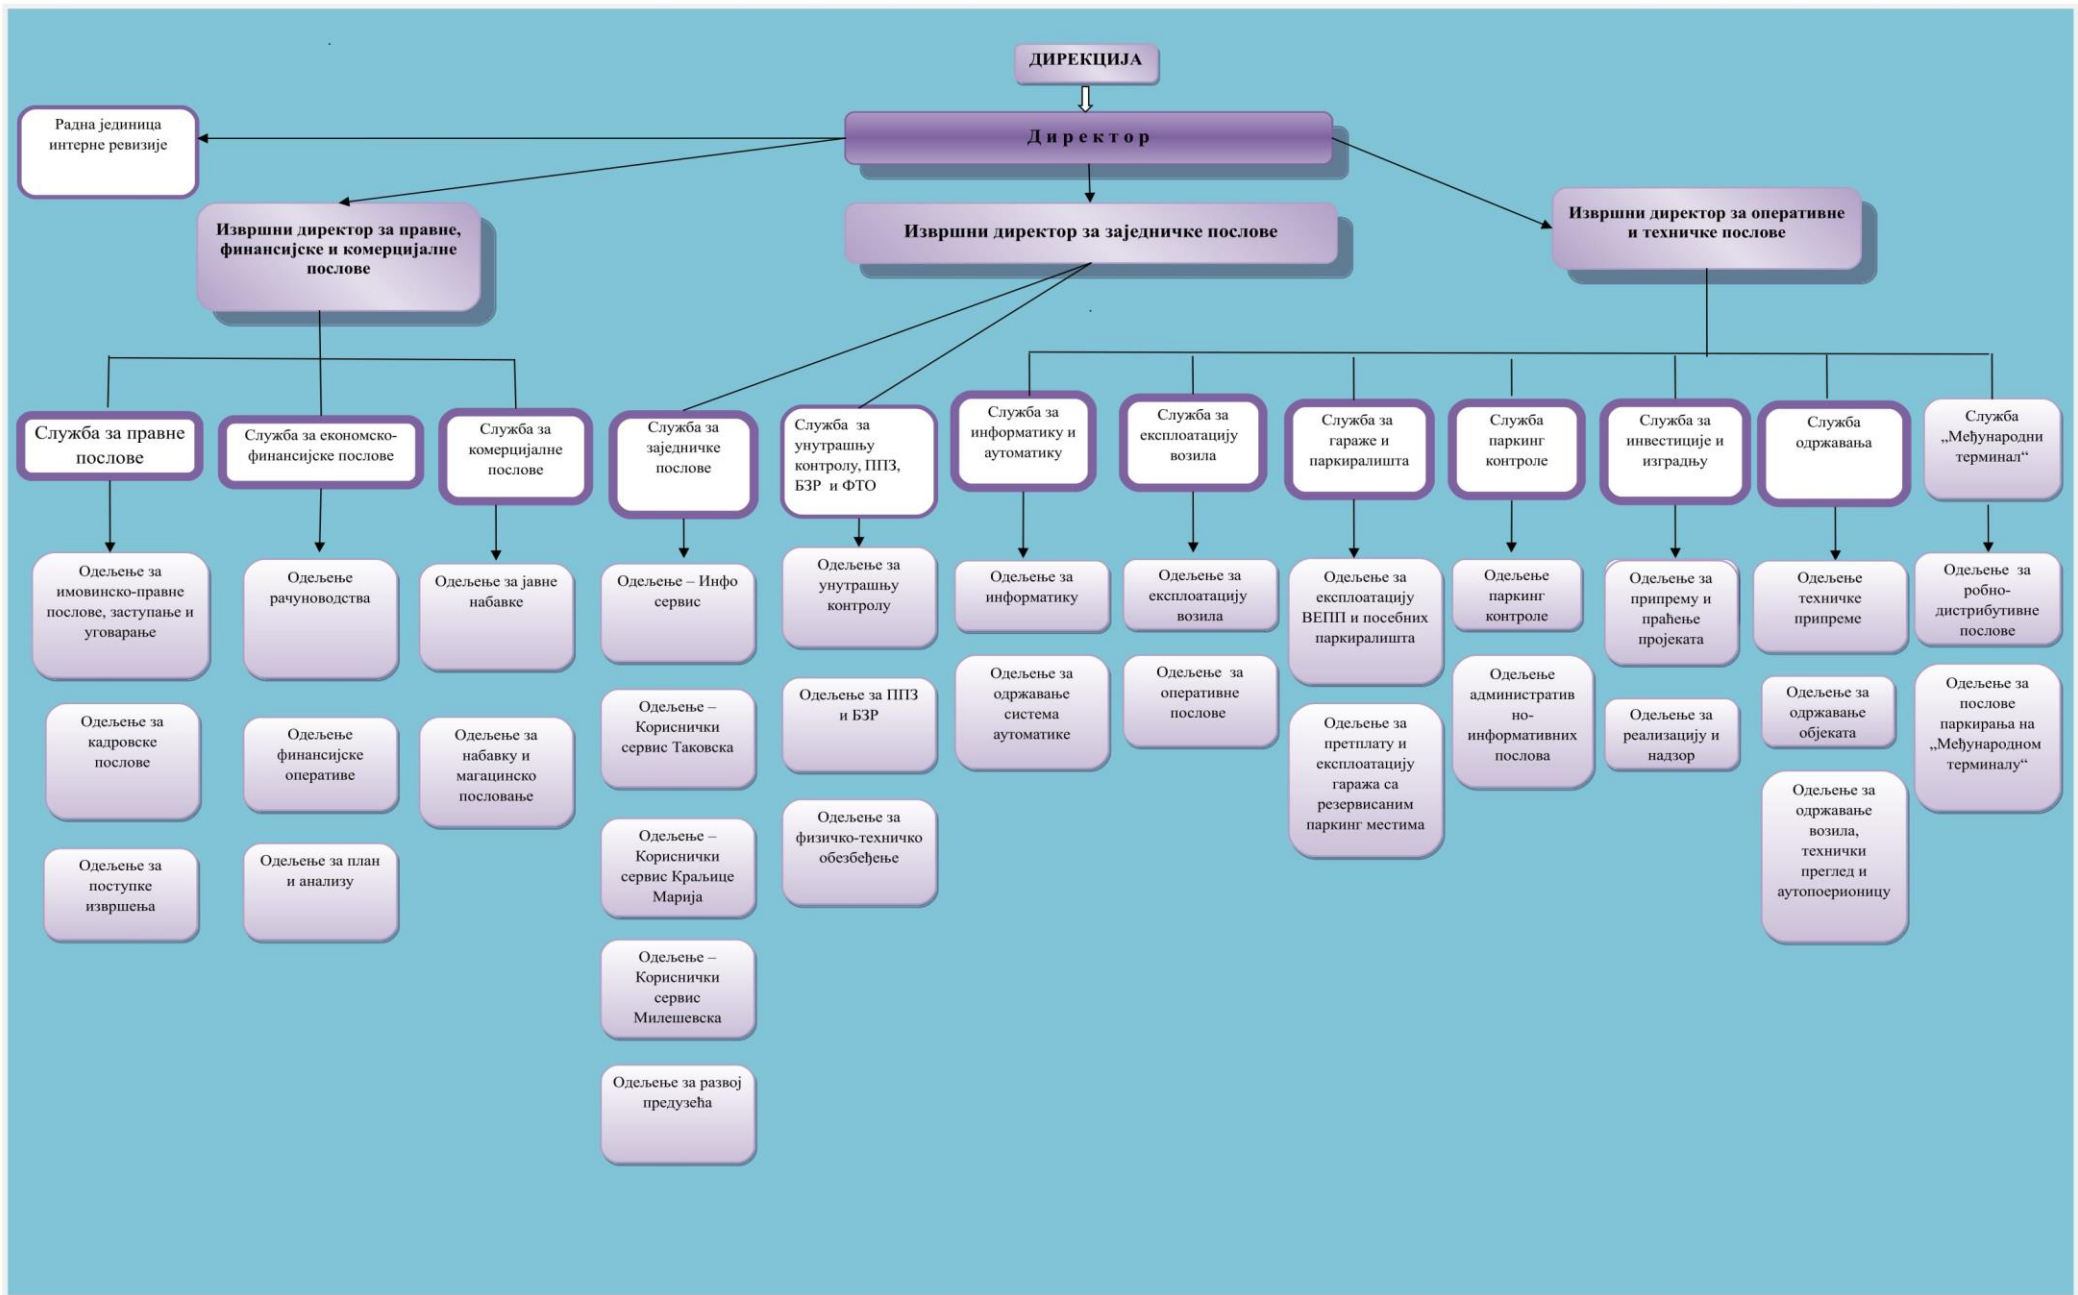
ДИРЕКЦИЈА

Директор

Радна јединица интерне ревизије

Извршни директор за правне, финансијске и комерцијалне послове

Извршни директор за заједничке послове

Извршни директор за оперативне и техничке послове

Служба за правне послове

Одељење за имовинско-правне послове, заступање и уговарање

Одељење за кадровске послове

Одељење за поступке извршења

Служба за економско-финансијске послове

Одељење рачуноводства

Одељење финансијске оперативе

Одељење за план и анализу

Служба за комерцијалне послове

Одељење за јавне набавке

Одељење за набавку и магацинско пословање

Служба за заједничке послове

Одељење – Инфо сервис

Одељење – Кориснички сервис Таковска

Одељење – Кориснички сервис Краљице Марија

Одељење – Кориснички сервис Милешевска

Одељење за развој предузећа

Служба за унутрашњу контролу, ППЗ, БЗР и ФТО

Одељење за унутрашњу контролу

Одељење за ППЗ и БЗР

Одељење за физичко-техничко обезбеђење

Служба за информатику и аутоматику

Одељење за информатику

Одељење за одржавање система аутоматике

Служба за експлоатацију возила

Одељење за експлоатацију возила

Одељење за оперативне послове

Служба за гараже и паркиралишта

Одељење за експлоатацију ВЕПП и посебних паркиралишта

Одељење за претплату и експлоатацију гаража са резервисаним паркинг местима

Служба паркинг контроле

Одељење паркинг контроле

Одељење административно-информативних послова

Служба за инвестиције и изградњу

Одељење за припрему и праћење пројеката

Одељење за реализацију и надзор

Служба одржавања

Одељење техничке припреме

Одељење за одржавање објеката

Одељење за одржавање возила, технички преглед и аутопоерионицу

Служба „Међународни терминал“

Одељење за робно-дистрибутивне послове

Одељење за послове паркирања на „Међународном терминалу“